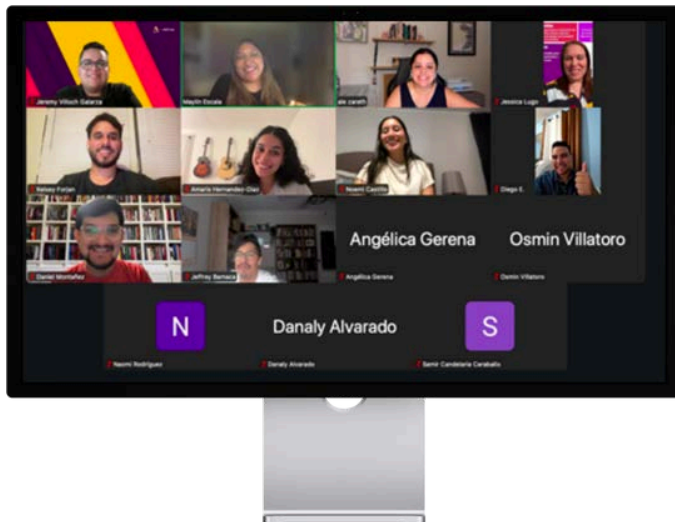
Jeremy Vélach Galarza
Maylin Escala
ale caraltt
Jessica Lugo
Kelsey Forjan
Amaris Hernandez-Diaz
Noemi Castillo
Diego E.
Daniel Montañez
Jeffrey Barnaca
Angélica Gerena
Angélica Gerena
Osmin Villatoro
Osmin Villatoro
N
Danaly Alvarado
S
Naomi Rodriguez
Danaly Alvarado
Samir Candelaria Caraballo